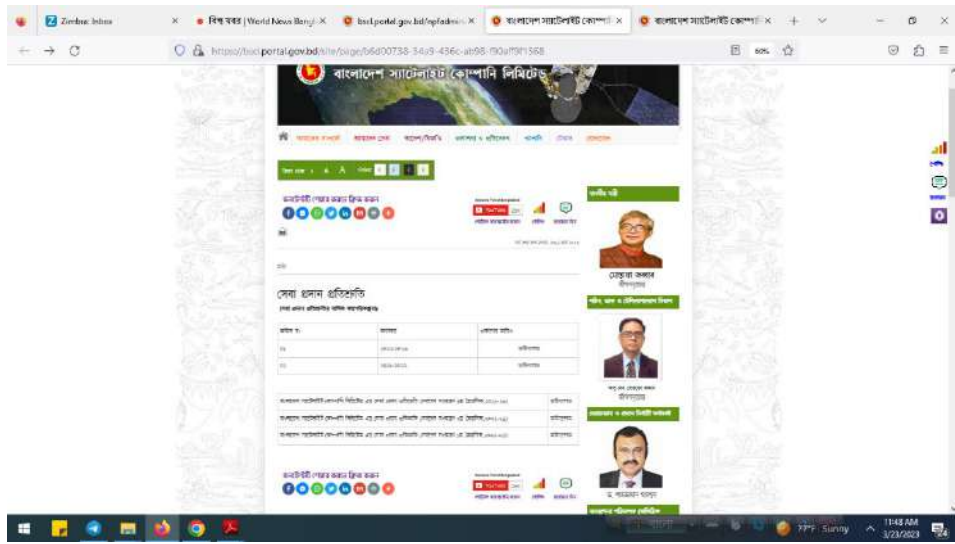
Zimbra: Inbox
বিশ্ব খবর | World News Bangl
bscl.portal.gov.bd/npfadmin
বাংলাদেশ স্যাটেলাইট কোম্পানি
বাংলাদেশ স্যাটেলাইট কোম্পানি

https://bscl.portal.gov.bd/site/page/b6d00738-34a9-436c-ab98-f90aff9f1568
50%

বাংলাদেশ স্যাটেলাইট কোম্পানি লিমিটেড

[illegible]

কনটেন্টটি শেয়ার করতে ক্লিক করুন

মাননীয় মন্ত্রী

মোস্তাফা জব্বার

সেবা প্রদান প্রতিশ্রুতি

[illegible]

| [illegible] | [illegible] | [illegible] |
|---|---|---|
| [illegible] | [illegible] | ডাউনলোড |
| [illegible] | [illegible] | ডাউনলোড |

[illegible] ডাউনলোড
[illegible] ডাউনলোড
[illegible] ডাউনলোড

কনটেন্টটি শেয়ার করতে ক্লিক করুন

77°F Sunny
11:48 AM
3/23/2023